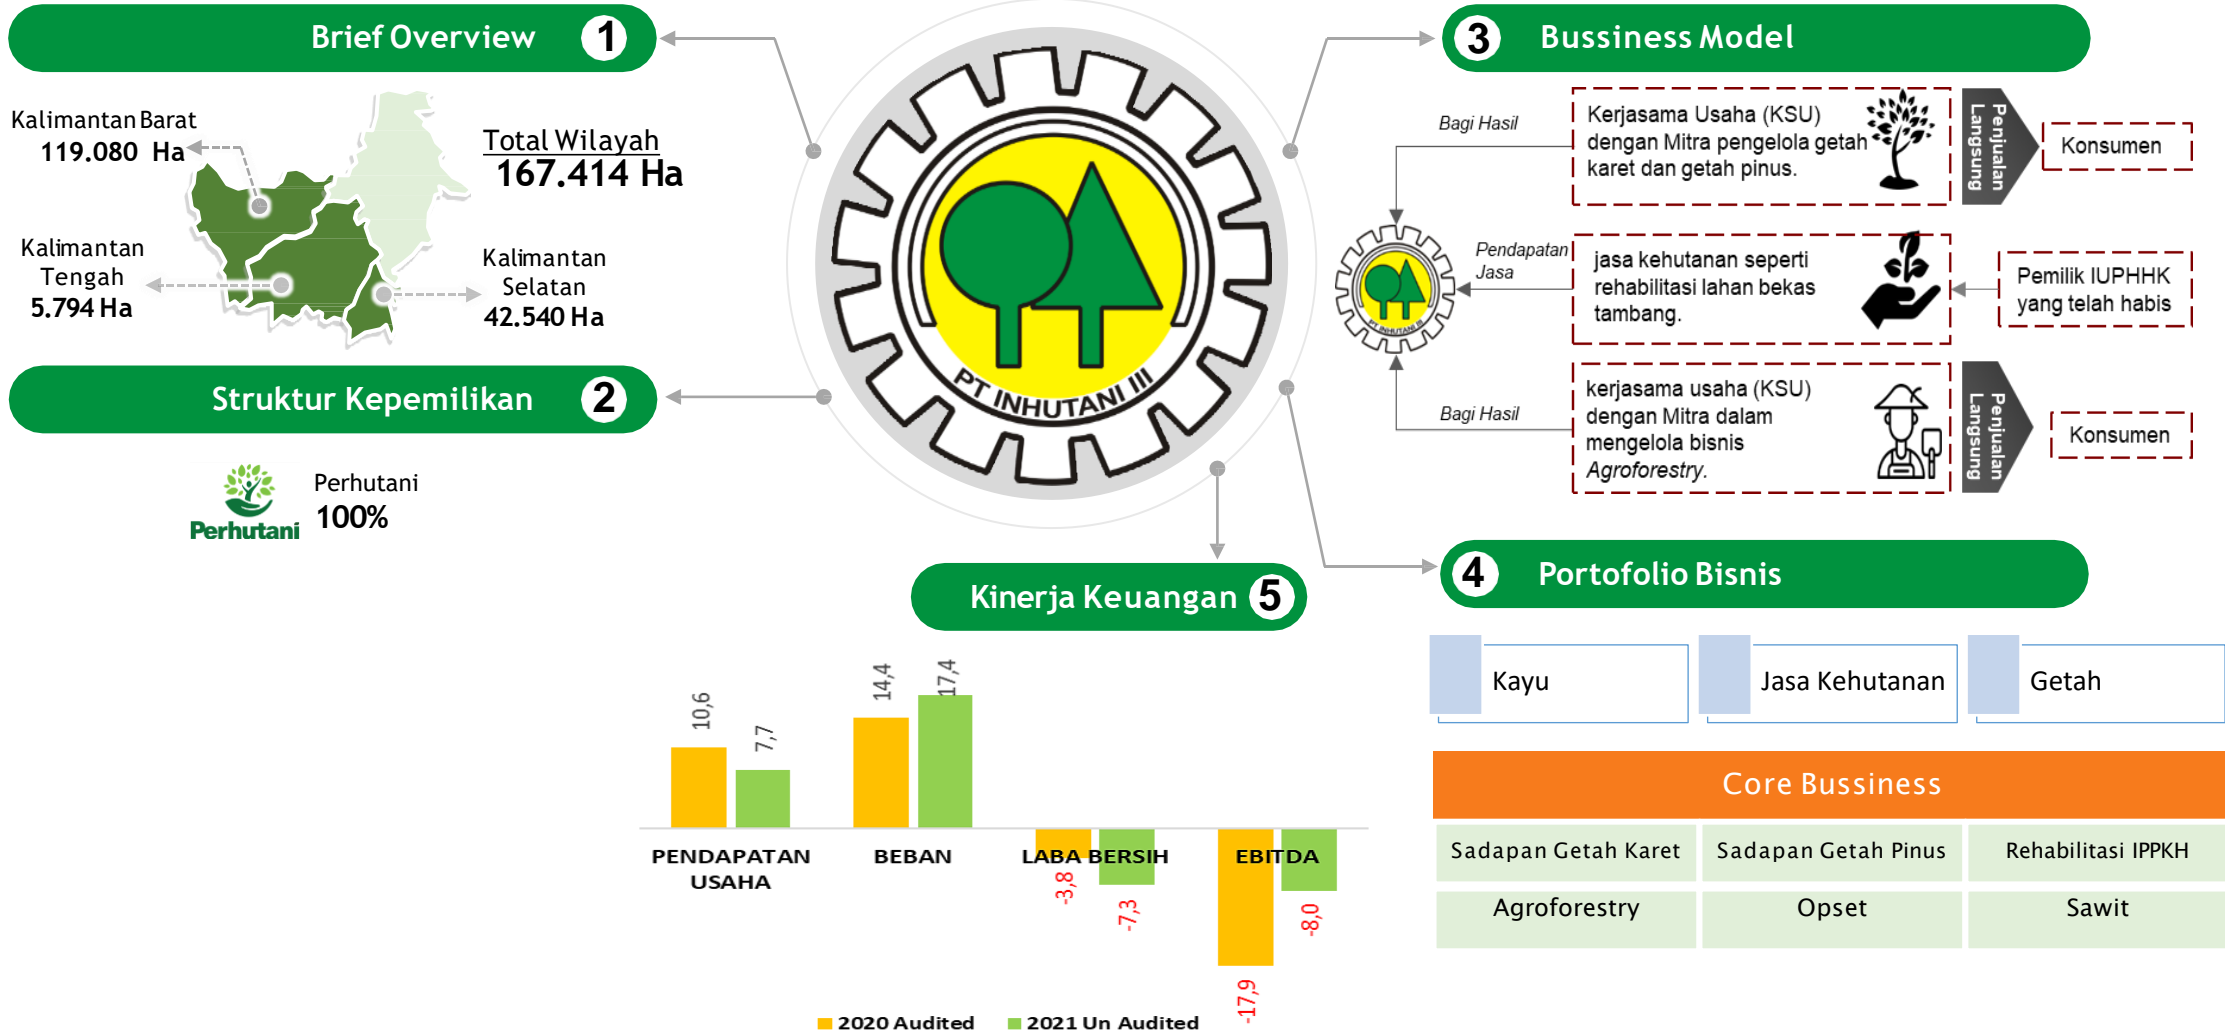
Brief Overview 1

Kalimantan Barat
119.080 Ha

Total Wilayah
167.414 Ha

Kalimantan Tengah
5.794 Ha

Kalimantan Selatan
42.540 Ha

Struktur Kepemilikan 2

Perhutani

Perhutani
100%

PT INHUTANI III

3 Bussiness Model

Bagi Hasil

Kerjasama Usaha (KSU) dengan Mitra pengelola getah karet dan getah pinus.

Penjualan Langsung

Konsumen

Pendapatan Jasa

jasa kehutanan seperti rehabilitasi lahan bekas tambang.

Pemilik IUPHHK yang telah habis

Bagi Hasil

kerjasama usaha (KSU) dengan Mitra dalam mengelola bisnis Agroforestry.

Penjualan Langsung

Konsumen

4 Portofolio Bisnis

Kayu

Jasa Kehutanan

Getah

Core Bussiness

| Sadapan Getah Karet | Sadapan Getah Pinus | Rehabilitasi IPPKH |
|---|---|---|
| Agroforestry | Opset | Sawit |

Kinerja Keuangan 5

10,6
7,7
14,4
17,4
-3,8
-7,3
-17,9
-8,0

PENDAPATAN USAHA
BEBAN
LABA BERSIH
EBITDA

2020 Audited
2021 Un Audited